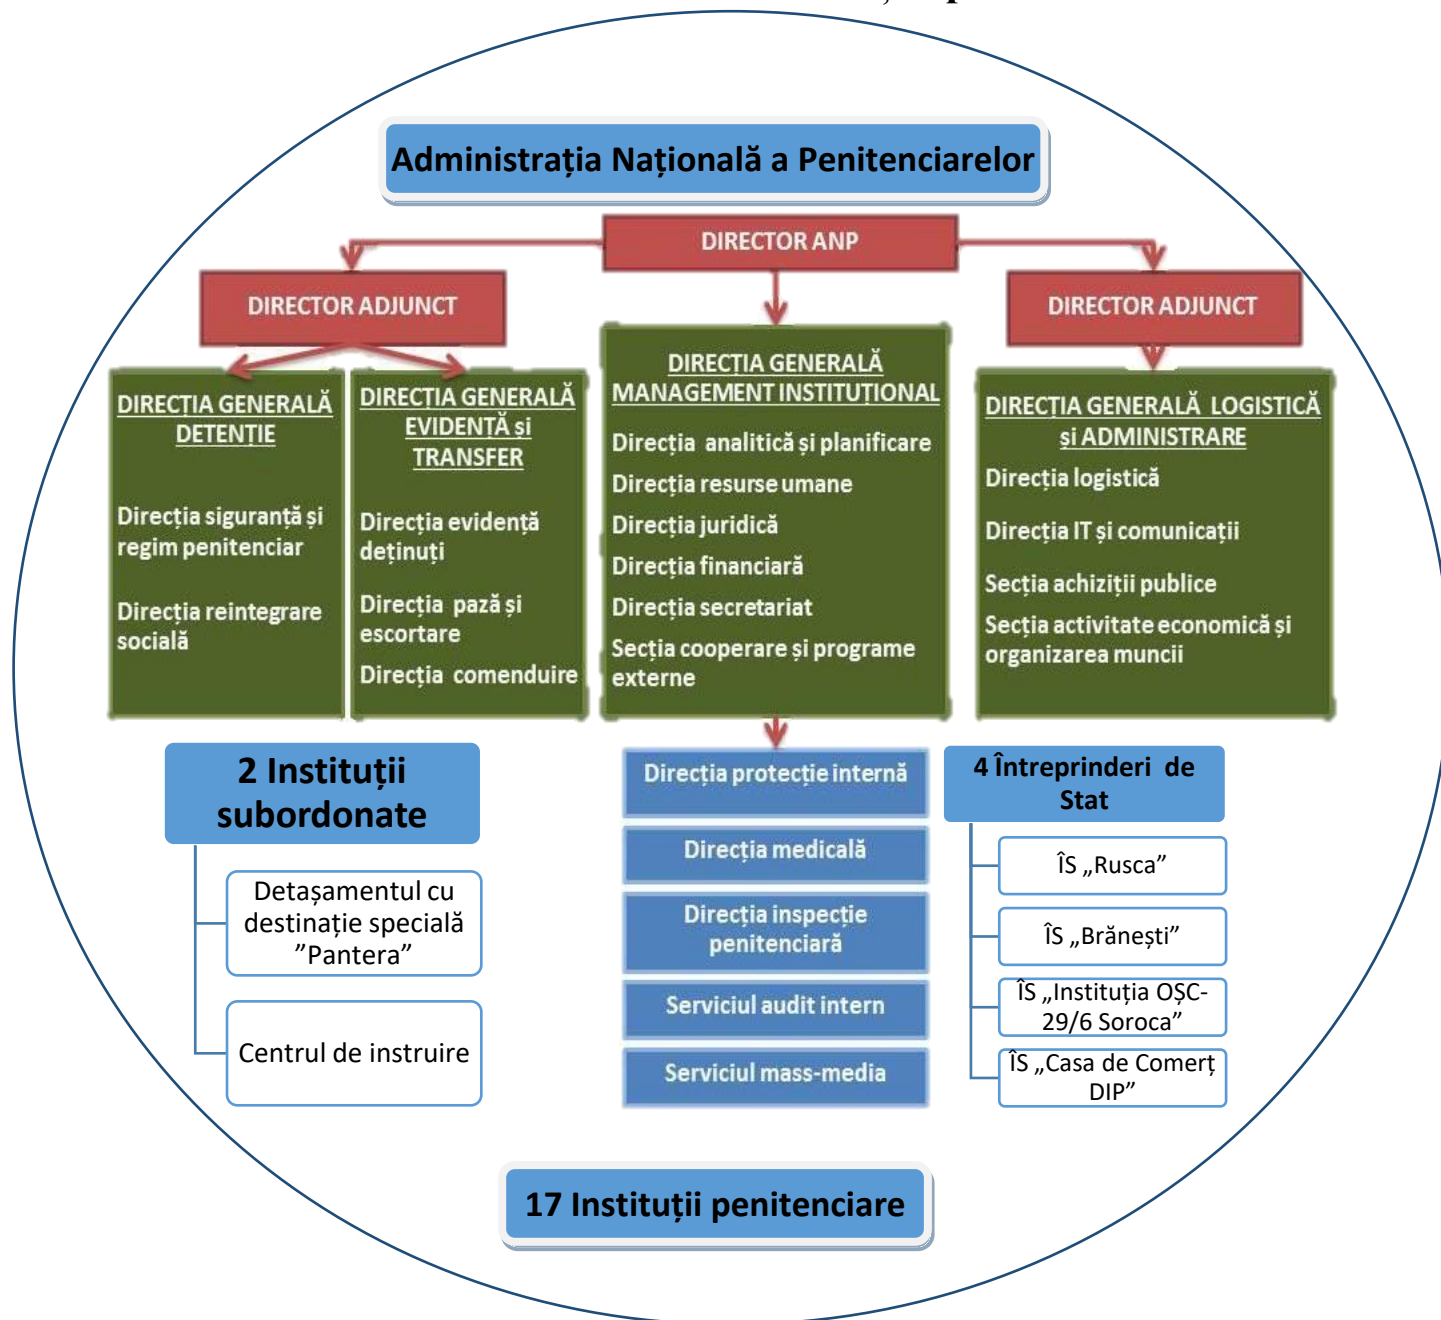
Administrația Națională a Penitenciarelor

DIRECTOR ANP

DIRECTOR ADJUNCT

DIRECTOR ADJUNCT

DIRECȚIA GENERALĂ DETENȚIE

Direcția siguranță și regim penitenciar

Direcția reintegrare socială

DIRECȚIA GENERALĂ EVIDENȚĂ și TRANSFER

Direcția evidență deținuți

Direcția pază și escortare

Direcția comenduire

DIRECȚIA GENERALĂ MANAGEMENT INSTITUȚIONAL

Direcția analitică și planificare

Direcția resurse umane

Direcția juridică

Direcția financiară

Direcția secretariat

Secția cooperare și programe externe

DIRECȚIA GENERALĂ LOGISTICĂ și ADMINISTRARE

Direcția logistică

Direcția IT și comunicații

Secția achiziții publice

Secția activitate economică și organizarea muncii

2 Instituții subordonate

Detașamentul cu destinație specială ”Pantera”

Centrul de instruire

Direcția protecție internă

Direcția medicală

Direcția inspecție penitenciară

Serviciul audit intern

Serviciul mass-media

4 Întreprinderi de Stat

ÎS „Rusca”

ÎS „Brănești”

ÎS „Instituția OȘC-29/6 Soroca”

ÎS „Casa de Comerț DIP”

17 Instituții penitenciare